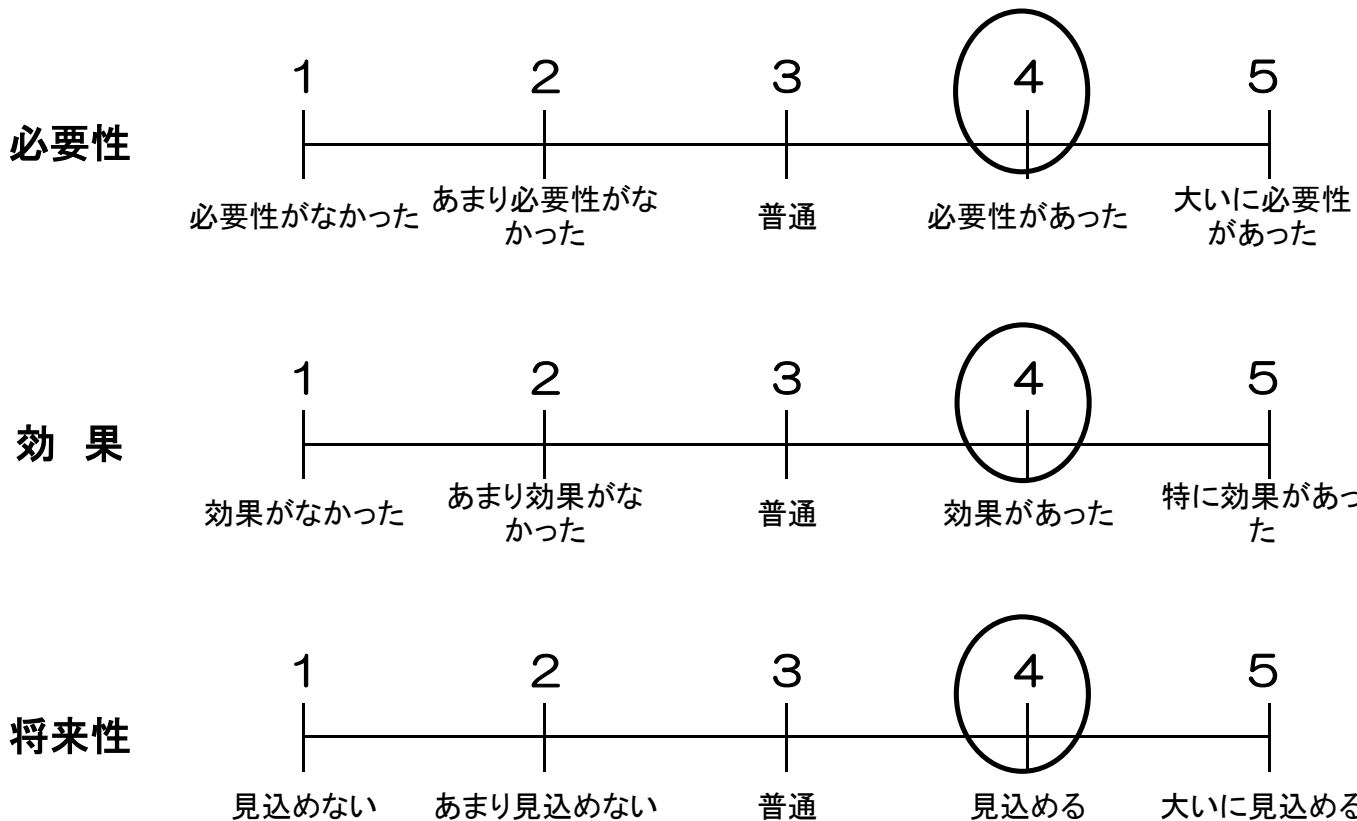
必要性

1 2 3 4 5

必要性がなかった
あまり必要性がなかった
普通
必要性があった
大いに必要性があった

効 果

1 2 3 4 5

効果がなかった
あまり効果がなかった
普通
効果があった
特に効果があった

将来性

1 2 3 4 5

見込めない
あまり見込めない
普通
見込める
大いに見込める